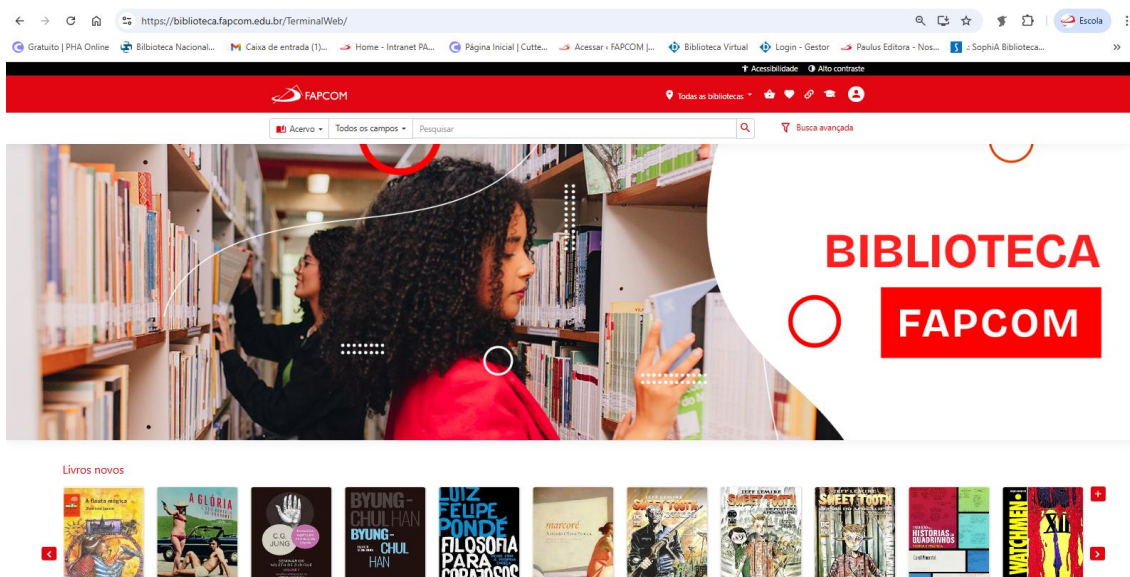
https://biblioteca.fapcom.edu.br/TerminalWeb/

Escola

Gratuito | PHA Online | Biblioteca Nacional... | Caixa de entrada (1)... | Home - Intranet PA... | Página Inicial | Cutte... | Acessar ‹ FAPCOM |... | Biblioteca Virtual | Login - Gestor | Paulus Editora - Nos... | .: SophiA Biblioteca...

Acessibilidade | Alto contraste

FAPCOM

Todas as bibliotecas

Acervo | Todos os campos | Pesquisar

Busca avançada

BIBLIOTECA
FAPCOM

Livros novos

A flauta mágica

A GLÓRIA

C.G. JUNG

BYUNG-CHUL HAN
BYUNG-CHUL HAN

LUIZ FELIPE PONDÉ
FILOSOFIA PARA CORAJOSOS

marcoré

SWEET TOOTH

JEFF LEMIRE
SWEET TOOTH

SWEET TOOTH

HISTÓRIAS EM QUADRINHOS

WATCHMEN
XII